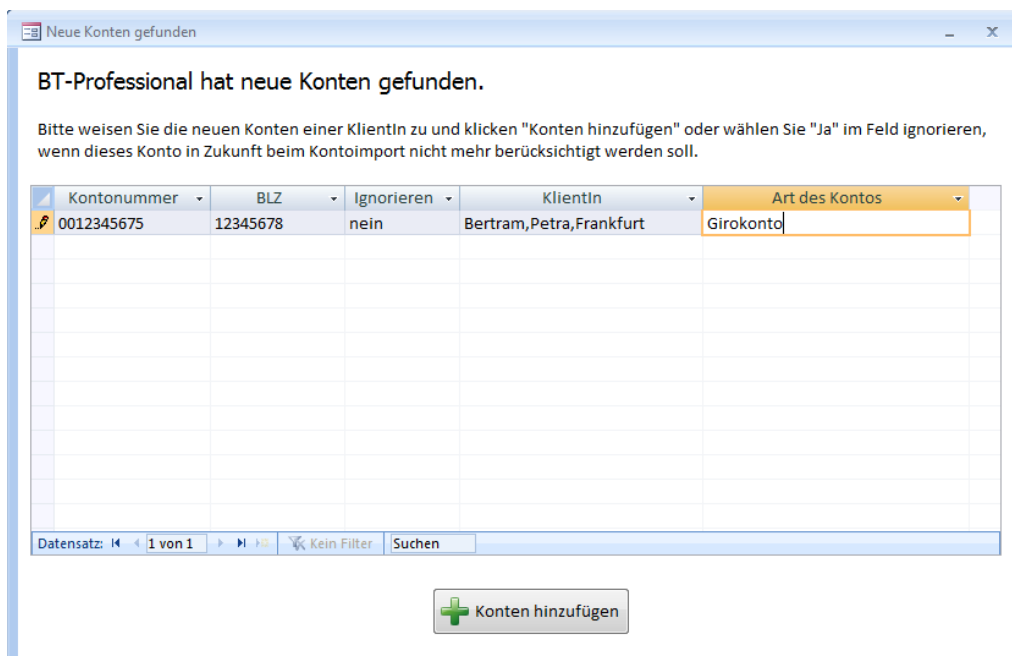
Neue Konten gefunden

BT-Professional hat neue Konten gefunden.

Bitte weisen Sie die neuen Konten einer KlientIn zu und klicken "Konten hinzufügen" oder wählen Sie "Ja" im Feld ignorieren, wenn dieses Konto in Zukunft beim Kontoimport nicht mehr berücksichtigt werden soll.

| Kontonummer | BLZ | Ignorieren | KlientIn | Art des Kontos |
|---|---|---|---|---|
| 0012345675 | 12345678 | nein | Bertram,Petra,Frankfurt | Girokonto |

Datensatz: 1 von 1 Kein Filter Suchen

Konten hinzufügen